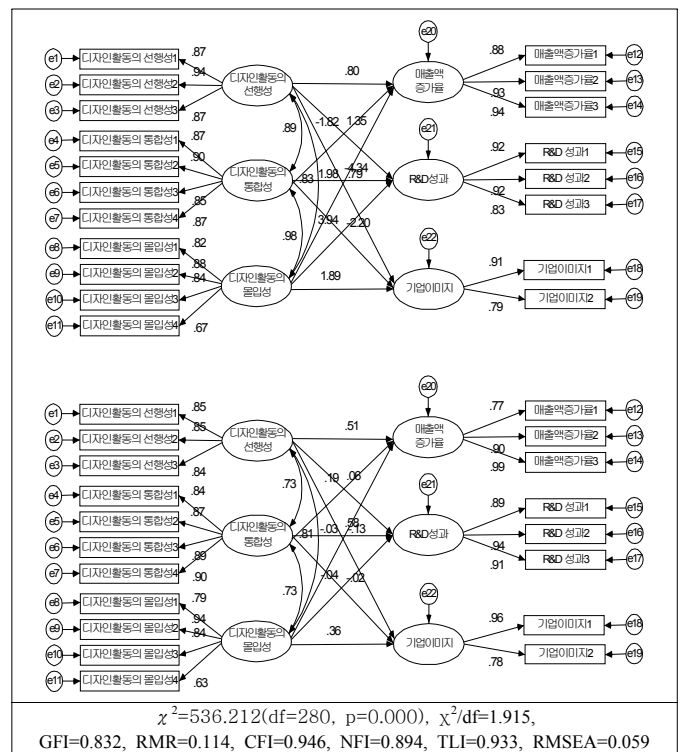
e1 디자인활동의 선행성1 .87
e2 디자인활동의 선행성2 .94
e3 디자인활동의 선행성3 .87
e4 디자인활동의 통합성1 .87
e5 디자인활동의 통합성2 .90
e6 디자인활동의 통합성3 .85
e7 디자인활동의 통합성4 .87
e8 디자인활동의 몰입성1 .82
e9 디자인활동의 몰입성2 .88
e10 디자인활동의 몰입성3 .84
e11 디자인활동의 몰입성4 .67

디자인활동의 선행성
디자인활동의 통합성
디자인활동의 몰입성

.89 .98
.80 -1.82 1.35 -.34 .83 1.98 .79 3.94 -2.20 1.89

e20 매출액 증가율
e21 R&D성과
e22 기업이미지

.88 매출액증가율1 e12
매출액증가율2 e13
.93 매출액증가율3 e14
.94
.92 R&D 성과1 e15
R&D 성과2 e16
.92 R&D 성과3 e17
.83
.91 기업이미지1 e18
.79 기업이미지2 e19

e1 디자인활동의 선행성1 .85
e2 디자인활동의 선행성2 .85
e3 디자인활동의 선행성3 .84
e4 디자인활동의 통합성1 .84
e5 디자인활동의 통합성2 .87
e6 디자인활동의 통합성3 .89
e7 디자인활동의 통합성4 .90
e8 디자인활동의 몰입성1 .79
e9 디자인활동의 몰입성2 .94
e10 디자인활동의 몰입성3 .84
e11 디자인활동의 몰입성4 .63

디자인활동의 선행성
디자인활동의 통합성
디자인활동의 몰입성

.73 .73
.51 .19 .06 .81 .58 -.03 -.13 -.04 -.02 .36

e20 매출액 증가율
e21 R&D성과
e22 기업이미지

.77 매출액증가율1 e12
매출액증가율2 e13
.90 매출액증가율3 e14
.99
.89 R&D 성과1 e15
R&D 성과2 e16
.94 R&D 성과3 e17
.91
.96 기업이미지1 e18
.78 기업이미지2 e19

$\chi^2$=536.212(df=280, p=0.000), $\chi^2$/df=1.915,
GFI=0.832, RMR=0.114, CFI=0.946, NFI=0.894, TLI=0.933, RMSEA=0.059